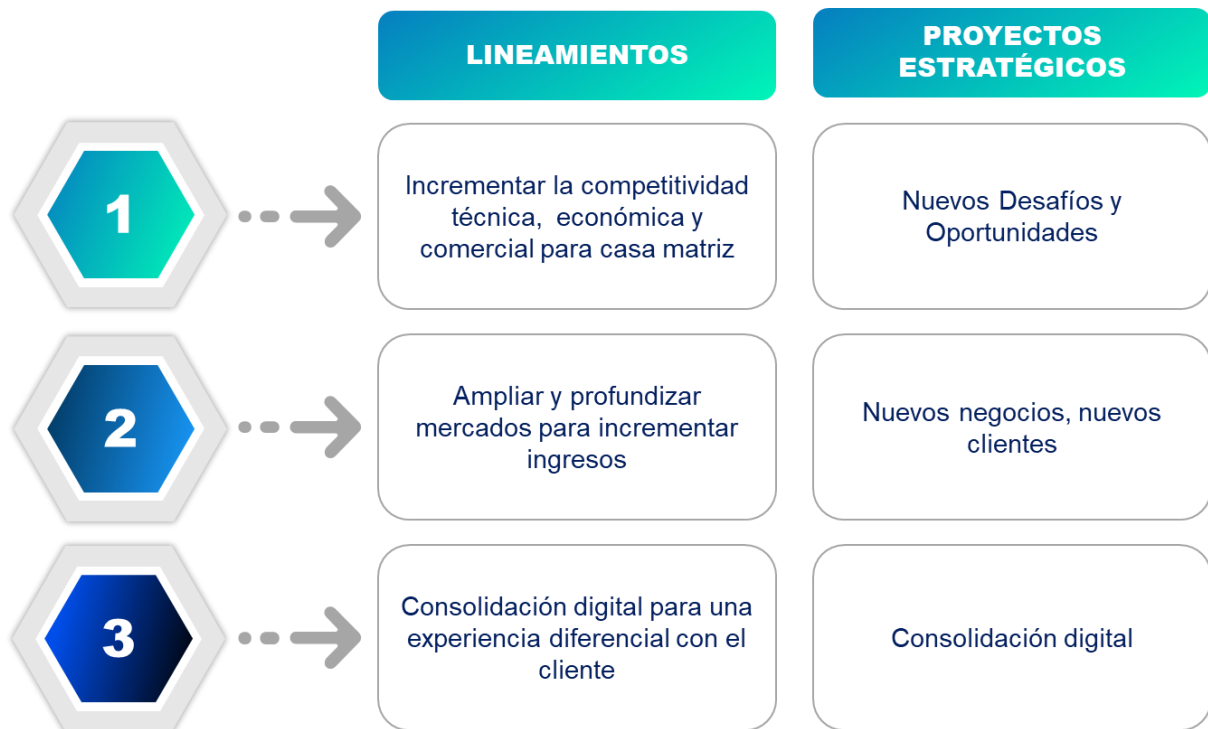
LINEAMIENTOS

PROYECTOS ESTRATÉGICOS

1

Incrementar la competitividad técnica, económica y comercial para casa matriz

Nuevos Desafíos y Oportunidades

2

Ampliar y profundizar mercados para incrementar ingresos

Nuevos negocios, nuevos clientes

3

Consolidación digital para una experiencia diferencial con el cliente

Consolidación digital